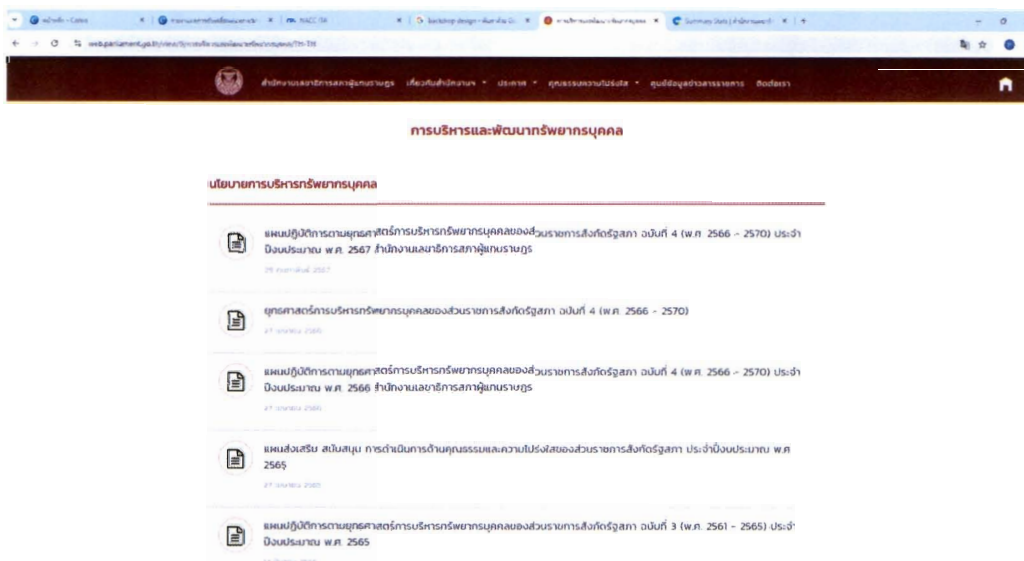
หน้าหลัก - Canva | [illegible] | NACC-TH | backdrop design - ค้นหาด้วย G | การบริหารและพัฒนาทรัพยากรบุคคล | Summary Stats | สำนักงานเลขา

web.parliament.go.th/view/5/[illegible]/TH-TH

สำนักงานเลขาธิการสภาผู้แทนราษฎร เกี่ยวกับสำนักงานฯ ประกาศ คุณธรรมความโปร่งใส ศูนย์ข้อมูลข่าวสารราชการ ติดต่อเรา

การบริหารและพัฒนาทรัพยากรบุคคล

นโยบายการบริหารทรัพยากรบุคคล

แผนปฏิบัติการตามยุทธศาสตร์การบริหารทรัพยากรบุคคลของส่วนราชการสังกัดรัฐสภา ฉบับที่ 4 (พ.ศ. 2566 - 2570) ประจำปีงบประมาณ พ.ศ. 2567 สำนักงานเลขาธิการสภาผู้แทนราษฎร

29 กุมภาพันธ์ 2567

ยุทธศาสตร์การบริหารทรัพยากรบุคคลของส่วนราชการสังกัดรัฐสภา ฉบับที่ 4 (พ.ศ. 2566 - 2570)

27 เมษายน 2566

แผนปฏิบัติการตามยุทธศาสตร์การบริหารทรัพยากรบุคคลของส่วนราชการสังกัดรัฐสภา ฉบับที่ 4 (พ.ศ. 2566 - 2570) ประจำปีงบประมาณ พ.ศ. 2566 สำนักงานเลขาธิการสภาผู้แทนราษฎร

27 เมษายน 2566

แผนส่งเสริม สนับสนุน การดำเนินการด้านคุณธรรมและความโปร่งใสของส่วนราชการสังกัดรัฐสภา ประจำปีงบประมาณ พ.ศ. 2565

27 เมษายน 2565

แผนปฏิบัติการตามยุทธศาสตร์การบริหารทรัพยากรบุคคลของส่วนราชการสังกัดรัฐสภา ฉบับที่ 3 (พ.ศ. 2561 - 2565) ประจำปีงบประมาณ พ.ศ. 2565